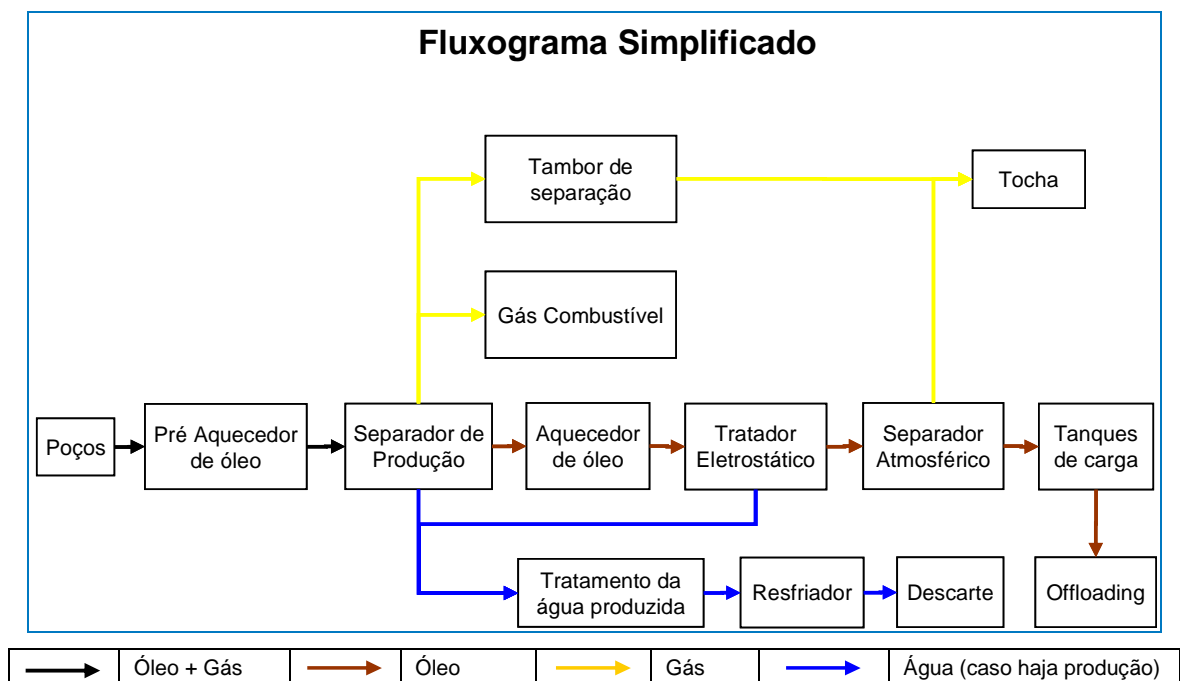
Fluxograma Simplificado

Tambor de separação

Tocha

Gás Combustível

Poços

Pré Aquecedor de óleo

Separador de Produção

Aquecedor de óleo

Tratador Eletrostático

Separador Atmosférico

Tanques de carga

Tratamento da água produzida

Resfriador

Descarte

Offloading

| | Óleo + Gás | | Óleo | | Gás | | Água (caso haja produção) |